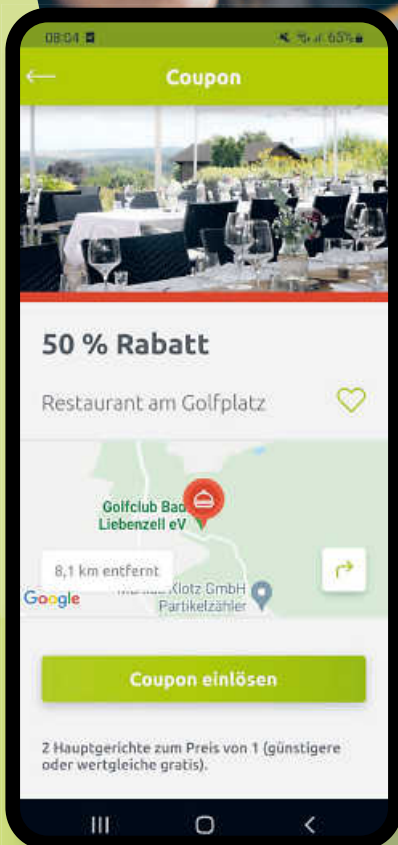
08:04 65%

Coupon

50 % Rabatt

Restaurant am Golfplatz

Golfclub Bad Liebenzell eV

8,1 km entfernt

Google

Klotz GmbH Partikelzähler

Coupon einlösen

2 Hauptgerichte zum Preis von 1 (günstigere oder wertgleiche gratis).